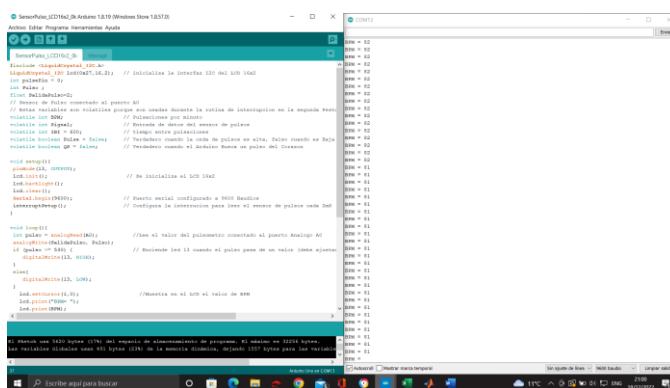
SensorPulso_LCD16x2_0k Arduino 1.8.19 (Windows Store 1.8.57.0)

Archivo Editar Programa Herramientas Ayuda

SensorPulso_LCD16x2_0k

#include <LiquidCrystal_I2C.h>
LiquidCrystal_I2C lcd(0x27,16,2); // inicializa la interfaz I2C del LCD 16x2
int pulsePin = 0;
int Pulso ;
float SalidaPulso=0;
// Sensor de Pulso conectado al puerto A0
// Estas variables son volatiles porque son usadas durante la rutina de interrupcion en la segunda Pesta
volatile int BPM; // Pulsaciones por minuto
volatile int Signal; // Entrada de datos del sensor de pulsos
volatile int IBI = 600; // tiempo entre pulsaciones
volatile boolean Pulse = false; // Verdadero cuando la onda de pulsos es alta, falso cuando es Baja
volatile boolean QS = false; // Verdadero cuando el Arduino Busca un pulso del Corazon

void setup(){
pinMode(13, OUTPUT);
lcd.init(); // Se inicializa el LCD 16x2
lcd.backlight();
lcd.clear();
Serial.begin(9600); // Puerto serial configurado a 9600 Baudios
interruptSetup(); // Configura la interrupcion para leer el sensor de pulsos cada 2mS

void loop(){
int pulso = analogRead(A0); //Lee el valor del pulsometro conectado al puerto Analogo A0
analogWrite(SalidaPulso, Pulso);
if (pulso >= 530) { // Enciende led 13 cuando el pulso pasa de un valor (debe ajustar
digitalWrite(13, HIGH);
}
else{
digitalWrite(13, LOW);
}
lcd.setCursor(4,0); //Muestra en el LCD el valor de BPM
lcd.print("BPM= ");
lcd.print(BPM);

El Sketch usa 5420 bytes (17%) del espacio de almacenamiento de programa. El máximo es 32256 bytes.
Las variables Globales usan 491 bytes (23%) de la memoria dinámica, dejando 1557 bytes para las variable

37 Arduino Uno en COM13

COM13

BPM = 82
BPM = 82
BPM = 82
BPM = 82
BPM = 82
BPM = 82
BPM = 82
BPM = 82
BPM = 82
BPM = 82
BPM = 82
BPM = 82
BPM = 82
BPM = 82
BPM = 82
BPM = 82
BPM = 82
BPM = 82
BPM = 82
BPM = 82
BPM = 82
BPM = 82
BPM = 82
BPM = 81
BPM = 81
BPM = 81
BPM = 81
BPM = 81
BPM = 81
BPM = 81
BPM = 81
BPM = 81
BPM = 81
BPM = 81
BPM = 81
BPM = 81
BPM = 81
BPM = 81
BPM = 81
BPM = 81
BPM = 81
BPM = 81
BPM = 81
BPM = 81
BPM = 81
BPM = 81
BPM = 81
BPM = 81

Autoscroll Mostrar marca temporal Sin ajuste de línea 9600 baudio Limpiar salida

Escribe aquí para buscar

11°C ESP 21:00